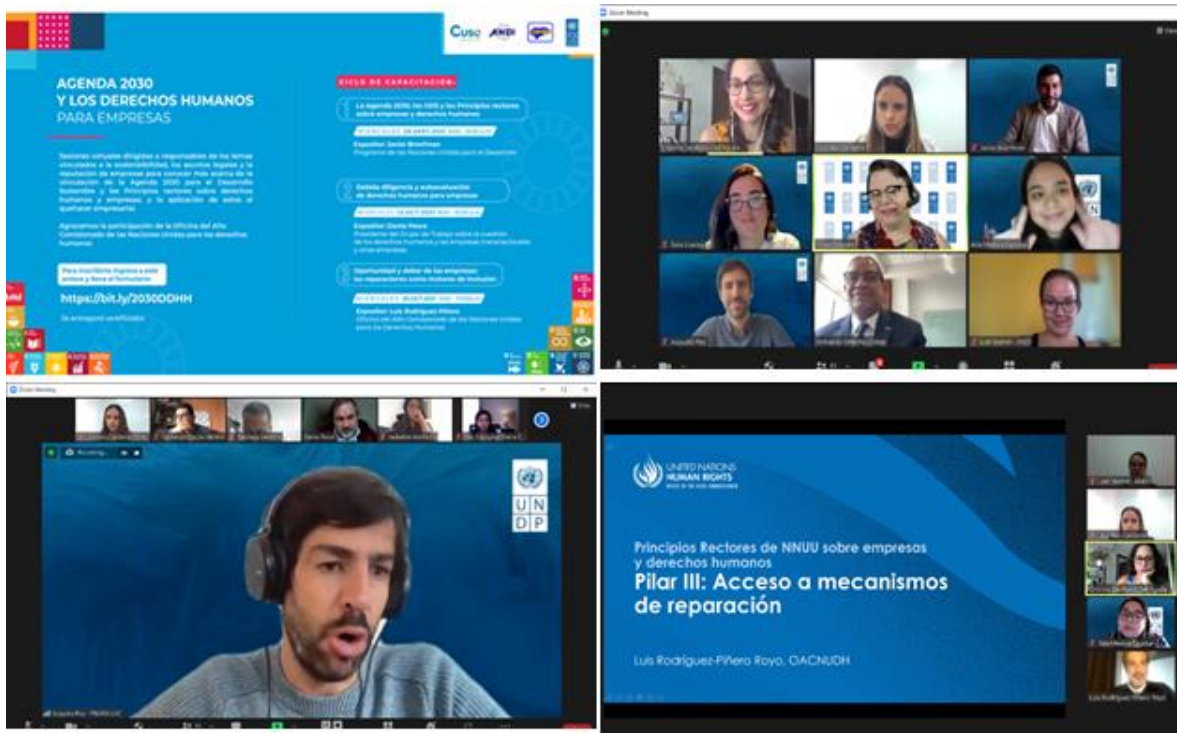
Cuso ANDI

AGENDA 2030 Y LOS DERECHOS HUMANOS PARA EMPRESAS

Sesiones virtuales dirigidas a responsables de los temas vinculados a la sostenibilidad, los asuntos legales y la reputación de empresas para conocer más acerca de la vinculación de la Agenda 2030 para el Desarrollo Sostenible y los Principios rectores sobre derechos humanos y empresas y la aplicación de estos al quehacer empresarial.

Agradecemos la participación de la Oficina del Alto Comisionado de las Naciones Unidas para los derechos humanos.

Para inscribirte ingresa a este enlace y llena el formulario:

https://bit.ly/2030DDHH

Se entregarán certificados

CICLO DE CAPACITACIÓN:

1 La Agenda 2030, los ODS y los Principios rectores sobre empresas y derechos humanos

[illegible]

Expositor: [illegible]

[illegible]

2 Debida diligencia y autoevaluación de derechos humanos para empresas

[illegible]

Expositor: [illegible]

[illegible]

3 Oportunidad y deber de las empresas: las reparaciones como motores de innovación

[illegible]

Expositor: Luis Rodríguez-Piñero

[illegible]

Zoom Meeting

U N D P

UNITED NATIONS HUMAN RIGHTS

Principios Rectores de NNUU sobre empresas y derechos humanos

Pilar III: Acceso a mecanismos de reparación

Luis Rodríguez-Piñero Royo, OACNUDH